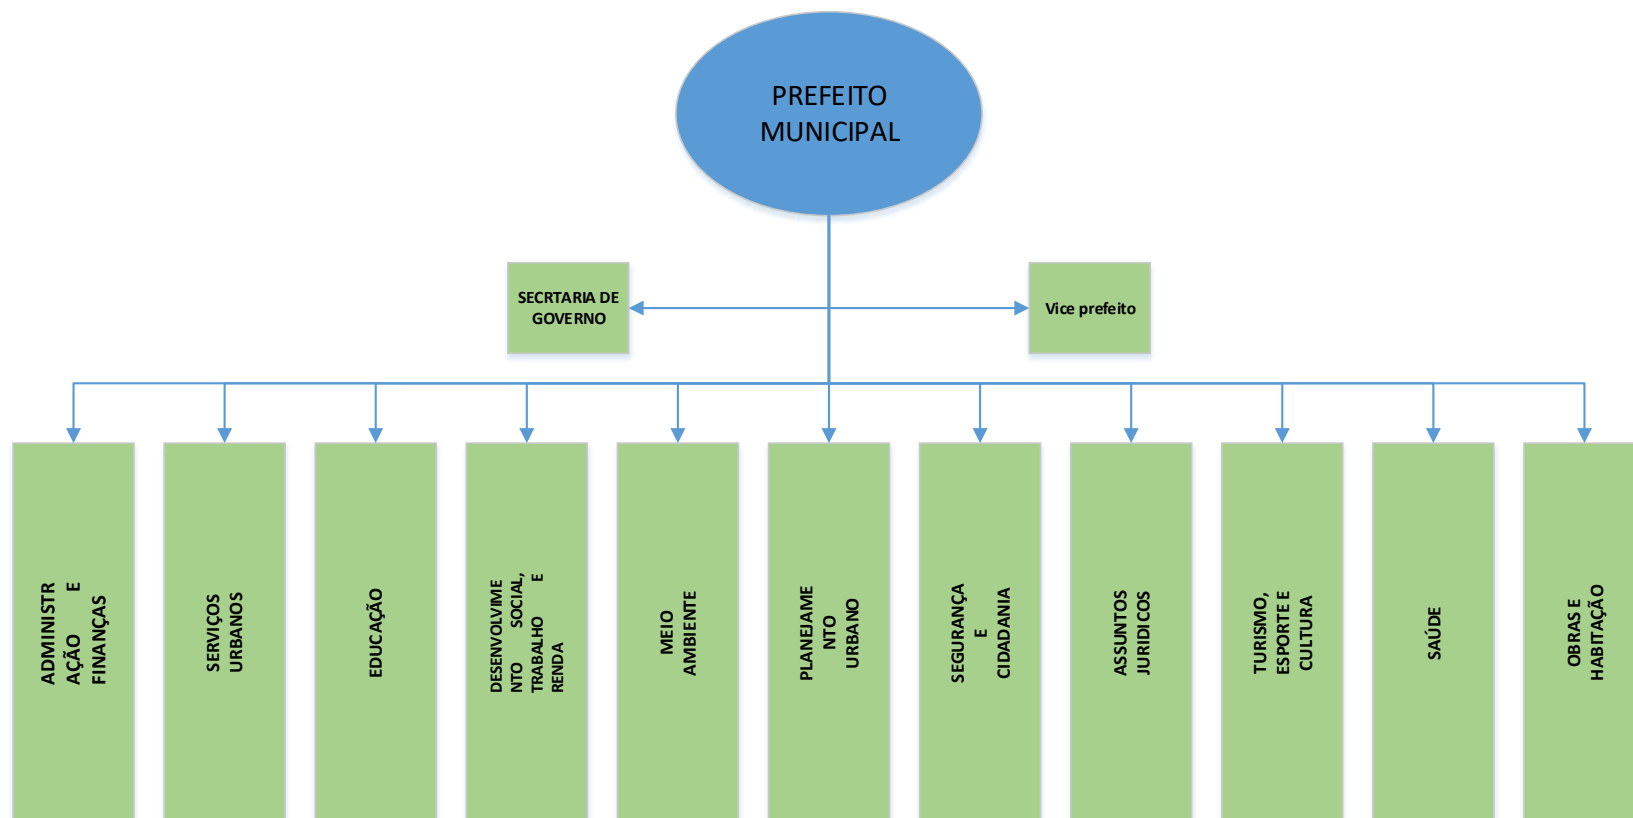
PREFEITO MUNICIPAL

SECRTARIA DE GOVERNO

Vice prefeito

ADMINISTRAÇÃO E FINANÇAS

SERVIÇOS URBANOS

EDUCAÇÃO

DESENVOLVIMENTO SOCIAL, TRABALHO E RENDA

MEIO AMBIENTE

PLANEJAMENTO URBANO

SEGURANÇA E CIDADANIA

ASSUNTOS JURIDICOS

TURISMO, ESPORTE E CULTURA

SAÚDE

OBRAS E HABITAÇÃO